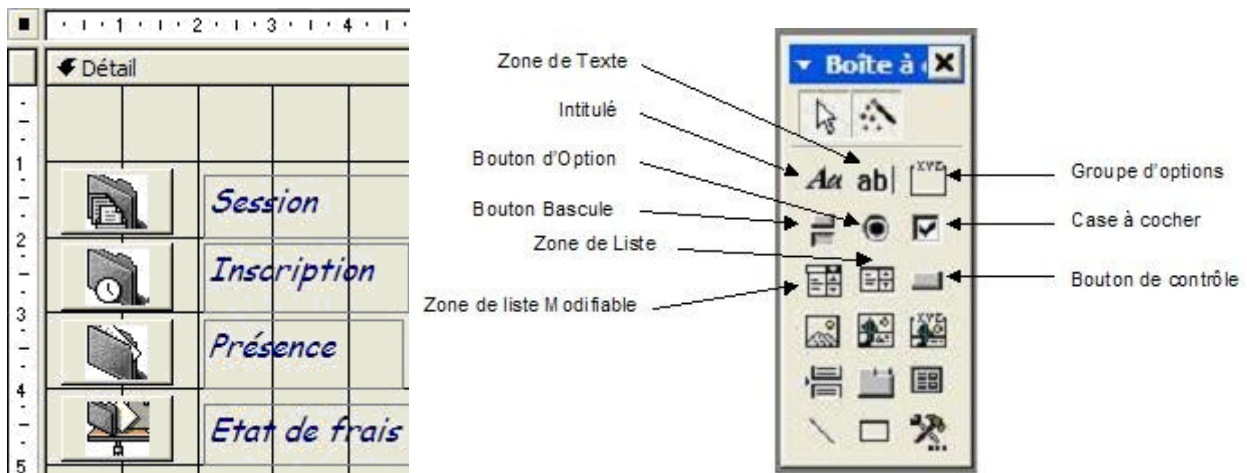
1 2 3 4

Détail

1
2
3
4
5

Session

Inscription

Présence

Etat de frais

Zone de Texte

Intitulé

Bouton d'Option

Bouton Bascule

Zone de Liste

Zone de liste Modifiable

Boîte à

Aa ab|

XYZ

Groupe d'options

Case à cocher

Bouton de contrôle